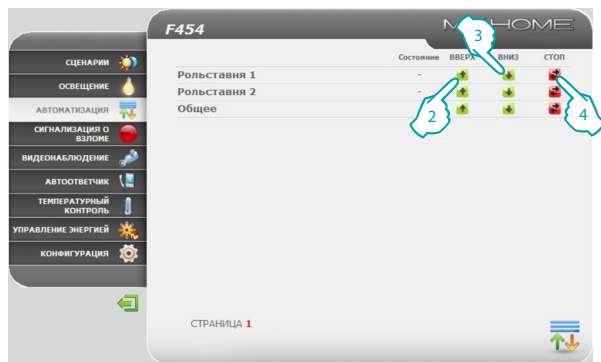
F454

MYHOME

СЦЕНАРИИ
ОСВЕЩЕНИЕ
АВТОМАТИЗАЦИЯ
СИГНАЛИЗАЦИЯ О ВЗЛОМЕ
ВИДЕОНАБЛЮДЕНИЕ
АВТООТВЕТЧИК
ТЕМПЕРАТУРНЫЙ КОНТРОЛЬ
УПРАВЛЕНИЕ ЭНЕРГИЕЙ
КОНФИГУРАЦИЯ

| | Состояние | ВВЕРХ | ВНИЗ | СТОП |
|---|---|---|---|---|
| Рольставня 1 | - | | | |
| Рольставня 2 | - | | | |
| Общее | | | | |

3
2
4

СТРАНИЦА 1